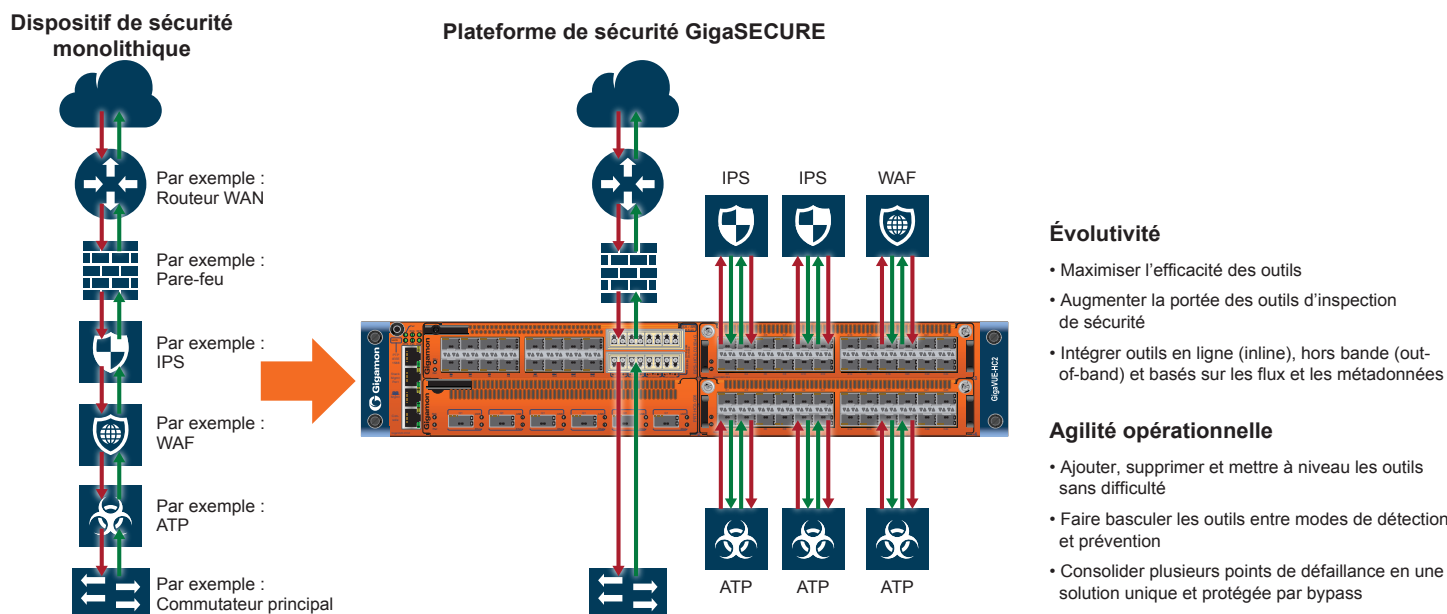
Dispositif de sécurité monolithique

Par exemple :
Routeur WAN

Par exemple :
Pare-feu

Par exemple :
IPS

Par exemple :
WAF

Par exemple :
ATP

Par exemple :
Commutateur principal

Plateforme de sécurité GigaSECURE

IPS IPS WAF

Gigamon
Gigamon
Gigamon
GigaVUE-HC2

ATP ATP ATP

Évolutivité

• Maximiser l'efficacité des outils
• Augmenter la portée des outils d'inspection de sécurité
• Intégrer outils en ligne (inline), hors bande (out-of-band) et basés sur les flux et les métadonnées

Agilité opérationnelle

• Ajouter, supprimer et mettre à niveau les outils sans difficulté
• Faire basculer les outils entre modes de détection et prévention
• Consolider plusieurs points de défaillance en une solution unique et protégée par bypass